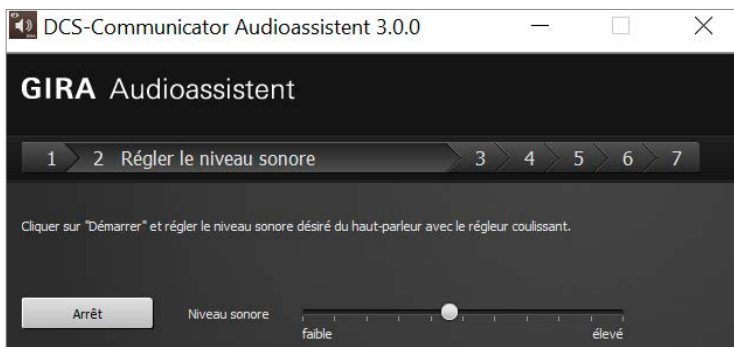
DCS-Communicator Audioassistent 3.0.0

GIRA Audioassistent

1 2 Régler le niveau sonore 3 4 5 6 7

Cliquer sur "Démarrer" et régler le niveau sonore désiré du haut-parleur avec le régleur coulissant.

Arrêt

Niveau sonore

faible

élevé